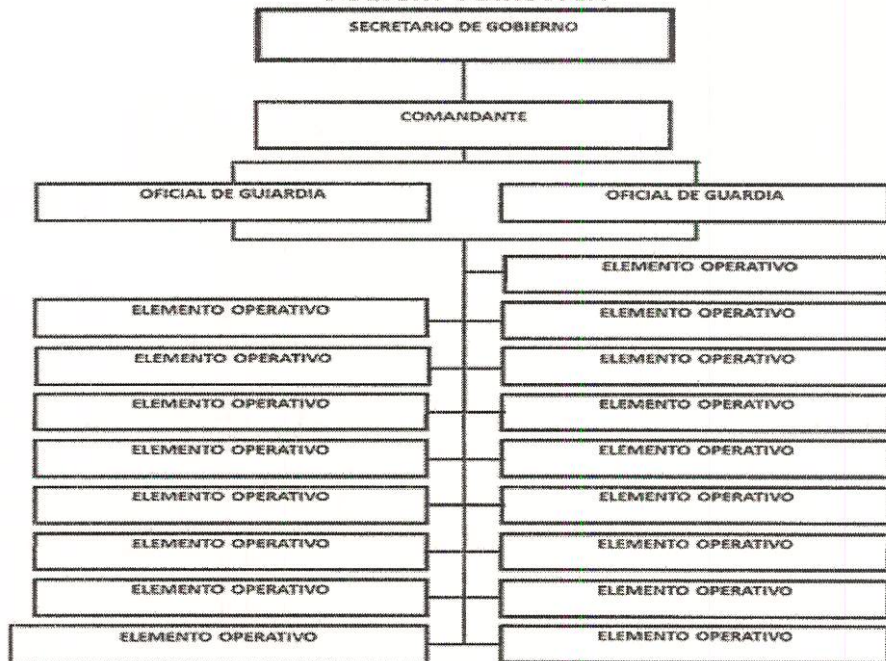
SECRETARIO DE GOBIERNO

COMANDANTE

OFICIAL DE GUIARDIA

OFICIAL DE GUARDIA

ELEMENTO OPERATIVO

ELEMENTO OPERATIVO

ELEMENTO OPERATIVO

ELEMENTO OPERATIVO

ELEMENTO OPERATIVO

ELEMENTO OPERATIVO

ELEMENTO OPERATIVO

ELEMENTO OPERATIVO

ELEMENTO OPERATIVO

ELEMENTO OPERATIVO

ELEMENTO OPERATIVO

ELEMENTO OPERATIVO

ELEMENTO OPERATIVO

ELEMENTO OPERATIVO

ELEMENTO OPERATIVO

ELEMENTO OPERATIVO

ELEMENTO OPERATIVO